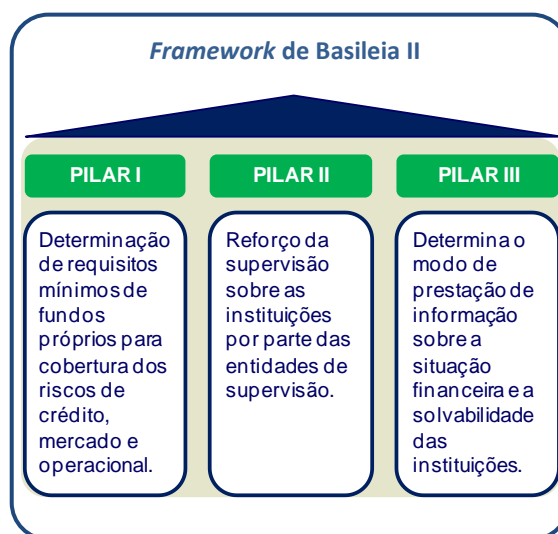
*Framework* de Basileia II

PILAR I

Determinação de requisitos mínimos de fundos próprios para cobertura dos riscos de crédito, mercado e operacional.

PILAR II

Reforço da supervisão sobre as instituições por parte das entidades de supervisão.

PILAR III

Determina o modo de prestação de informação sobre a situação financeira e a solvabilidade das instituições.